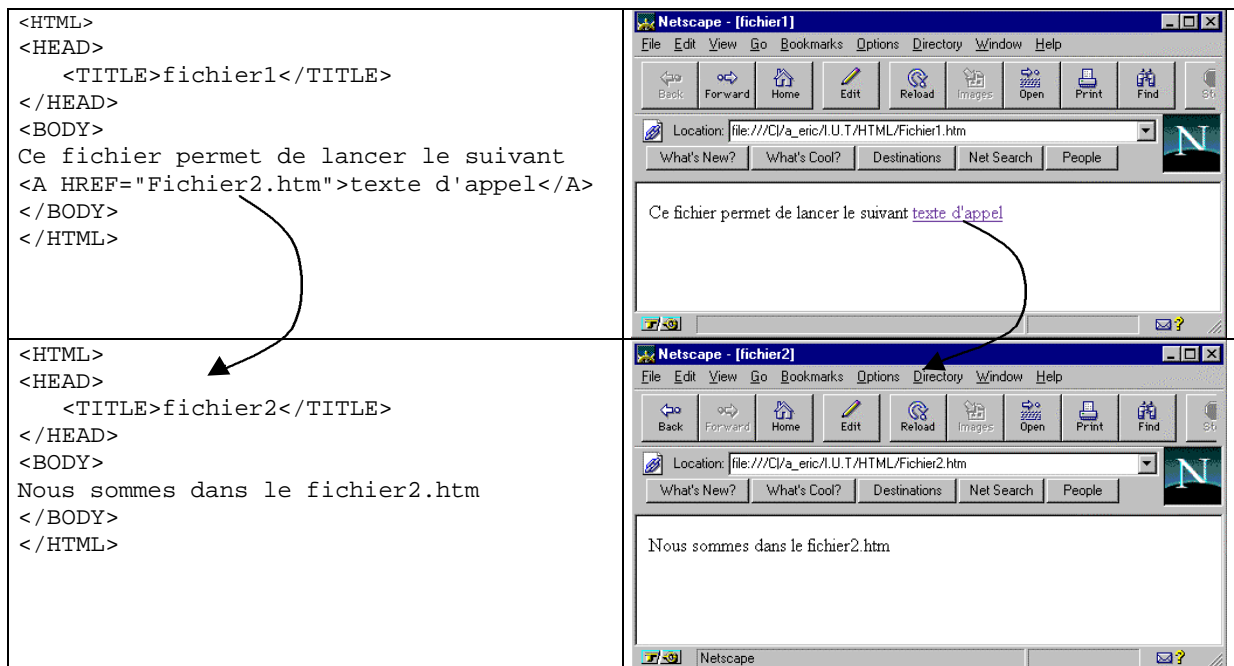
| | |
|---|---|
| &lt;HTML&gt;<br>&lt;HEAD&gt;<br>&lt;TITLE&gt;fichier1&lt;/TITLE&gt;<br>&lt;/HEAD&gt;<br>&lt;BODY&gt;<br>Ce fichier permet de lancer le suivant<br>&lt;A HREF="Fichier2.htm"&gt;texte d'appel&lt;/A&gt;<br>&lt;/BODY&gt;<br>&lt;/HTML&gt; | Netscape - [fichier1]<br>File Edit View Go Bookmarks Options Directory Window Help<br>Back Forward Home Edit Reload Images Open Print Find St<br>Location: file:///C\|/a_eric/I.U.T/HTML/Fichier1.htm<br>What's New? What's Cool? Destinations Net Search People<br>N<br>Ce fichier permet de lancer le suivant texte d'appel |
| &lt;HTML&gt;<br>&lt;HEAD&gt;<br>&lt;TITLE&gt;fichier2&lt;/TITLE&gt;<br>&lt;/HEAD&gt;<br>&lt;BODY&gt;<br>Nous sommes dans le fichier2.htm<br>&lt;/BODY&gt;<br>&lt;/HTML&gt; | Netscape - [fichier2]<br>File Edit View Go Bookmarks Options Directory Window Help<br>Back Forward Home Edit Reload Images Open Print Find St<br>Location: file:///C\|/a_eric/I.U.T/HTML/Fichier2.htm<br>What's New? What's Cool? Destinations Net Search People<br>N<br>Nous sommes dans le fichier2.htm<br>Netscape |